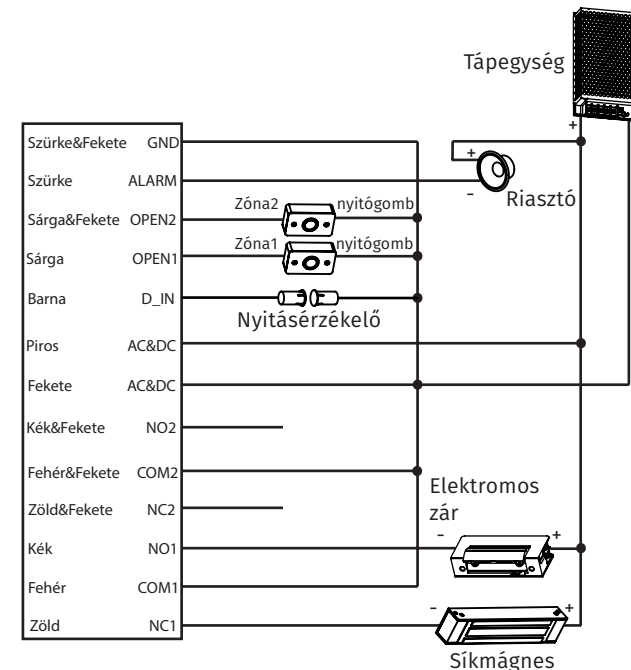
Tápegység

| | |
|---|---|
| Szürke&Fekete | GND |
| Szürke | ALARM |
| Sárga&Fekete | OPEN2 |
| Sárga | OPEN1 |
| Barna | D_IN |
| Piros | AC&DC |
| Fekete | AC&DC |
| Kék&Fekete | NO2 |
| Fehér&Fekete | COM2 |
| Zöld&Fekete | NC2 |
| Kék | NO1 |
| Fehér | COM1 |
| Zöld | NC1 |

+
-
Riasztó
Zóna2 nyitógomb
Zóna1 nyitógomb
Nyitásérzékelő
+
Elektromos zár
- +
- +
Síkmágnes